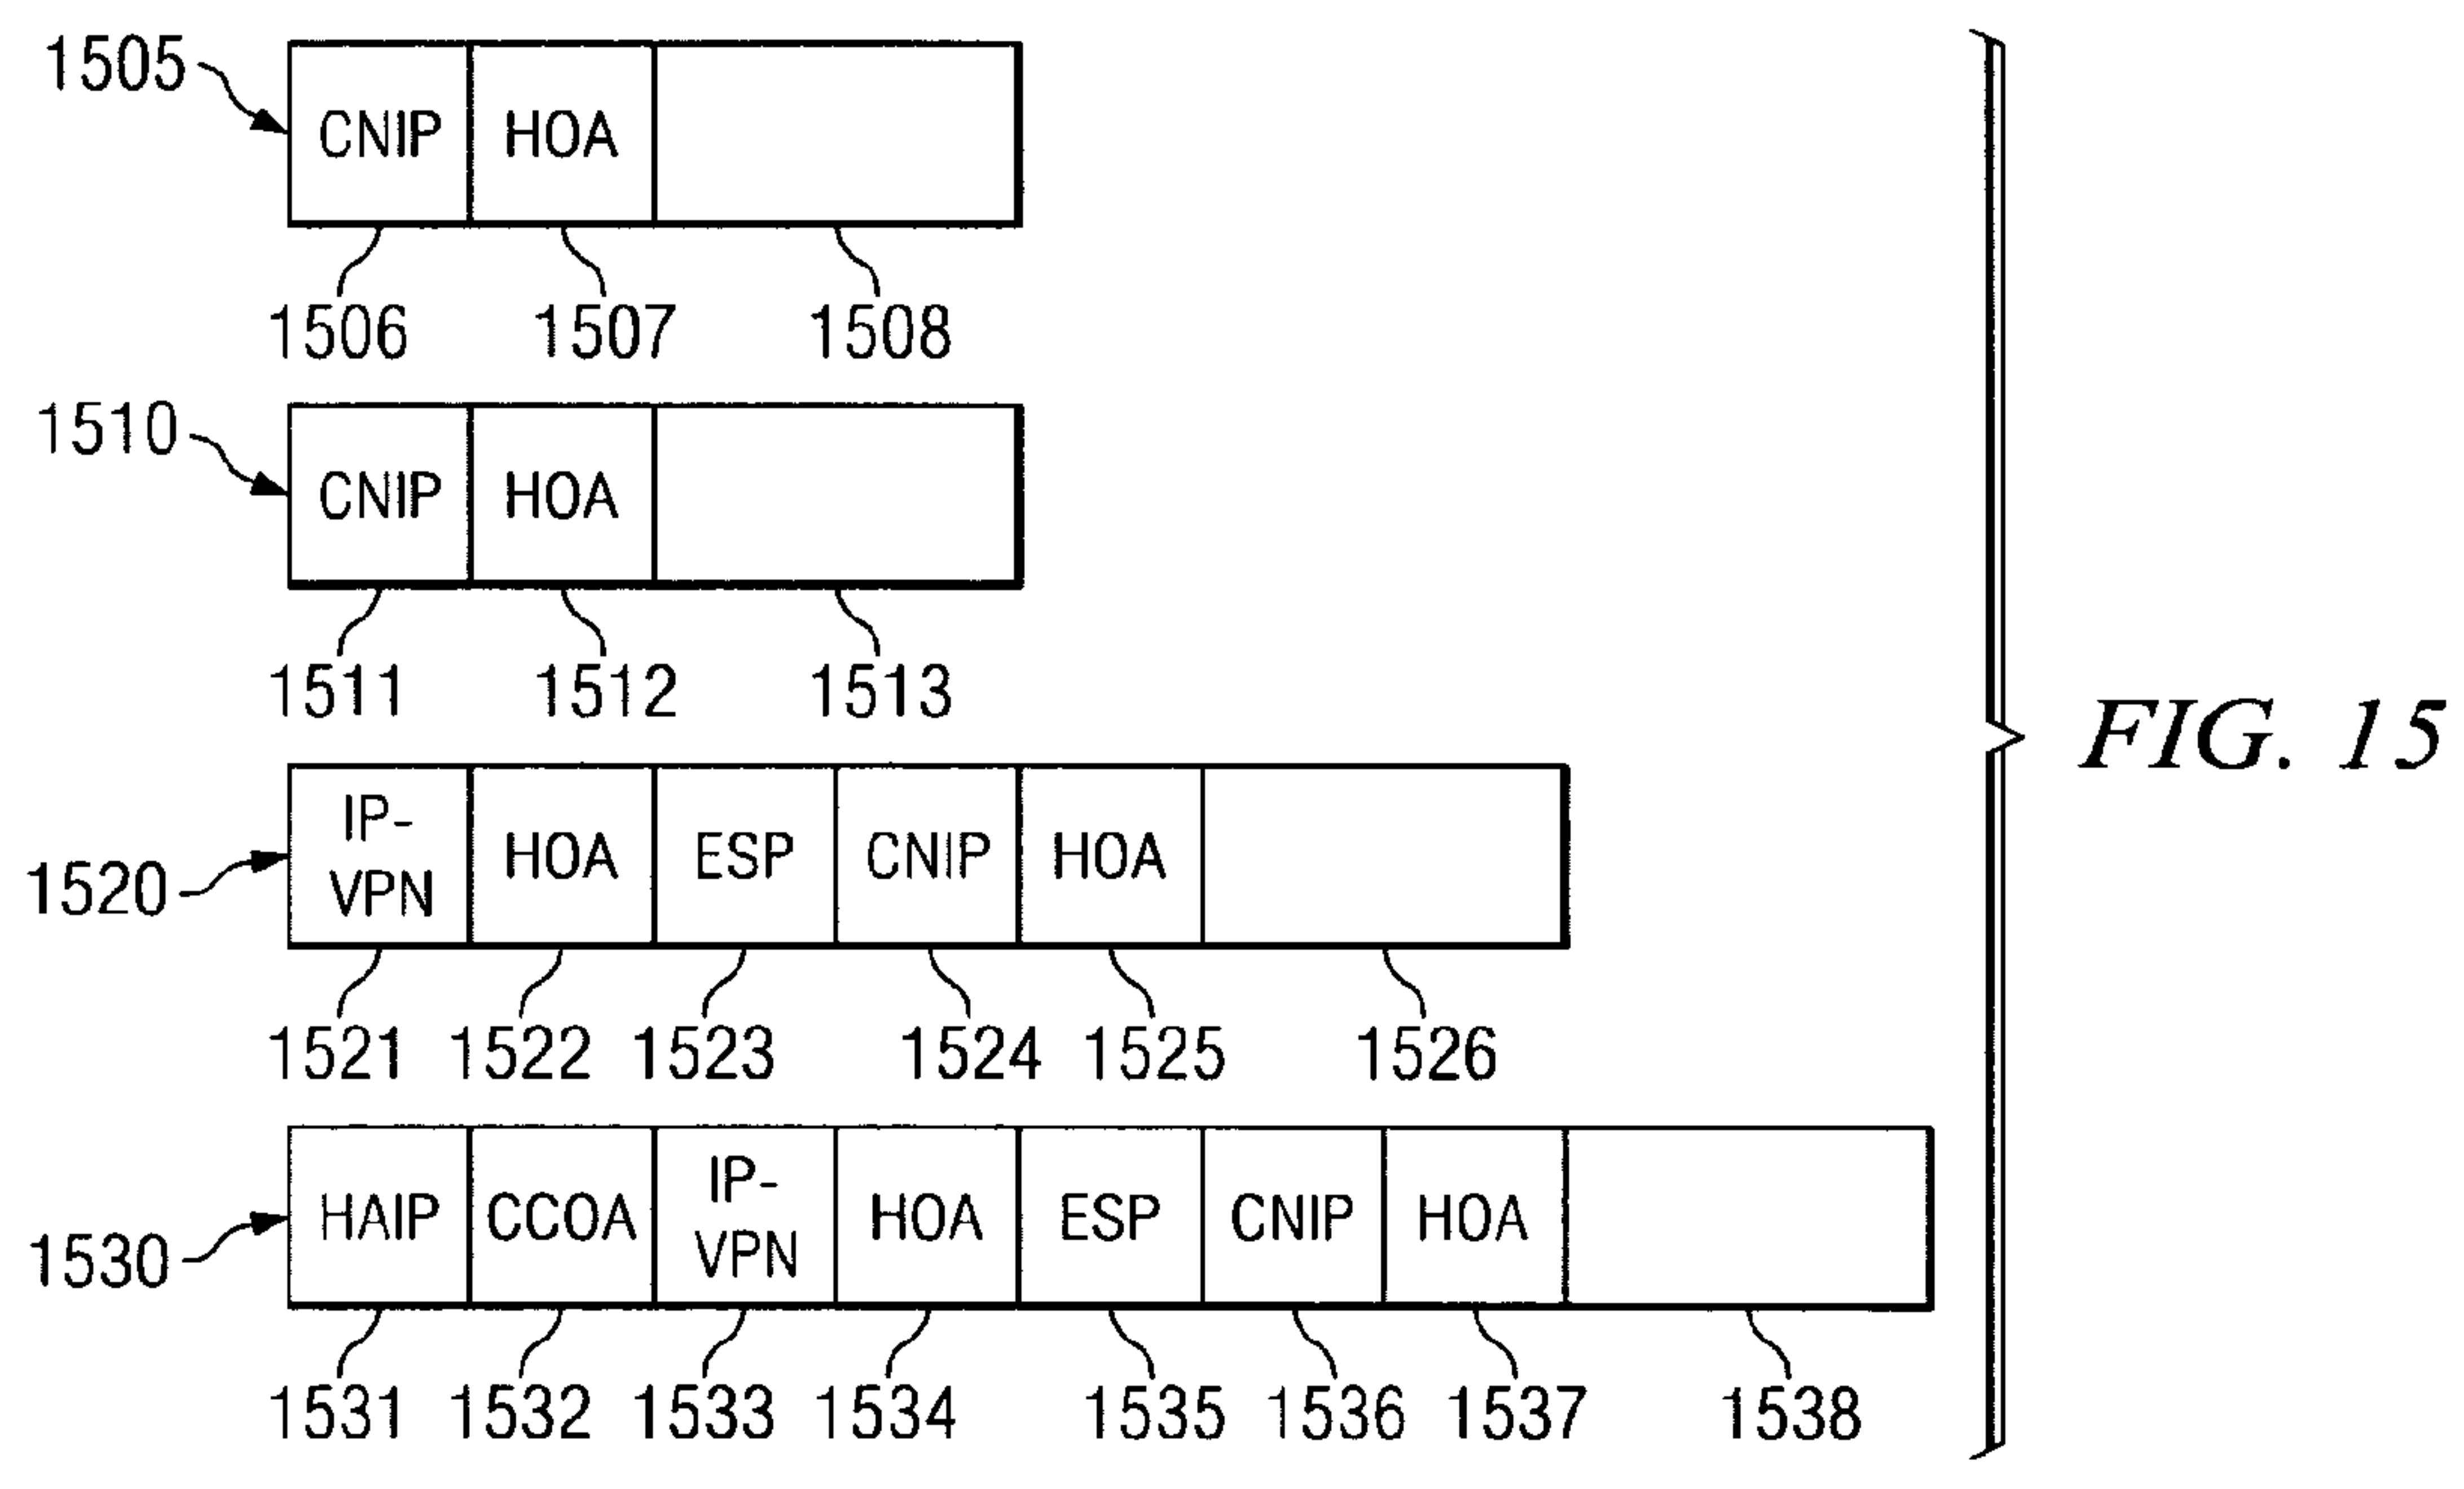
1505

| CNIP | HOA | |
|---|---|---|

1506 1507 1508

1510

| CNIP | HOA | |
|---|---|---|

1511 1512 1513

1520

| IP-VPN | HOA | ESP | CNIP | HOA | |
|---|---|---|---|---|---|

1521 1522 1523 1524 1525 1526

1530

| HAIP | CCOA | IP-VPN | HOA | ESP | CNIP | HOA | |
|---|---|---|---|---|---|---|---|

1531 1532 1533 1534 1535 1536 1537 1538

FIG. 15